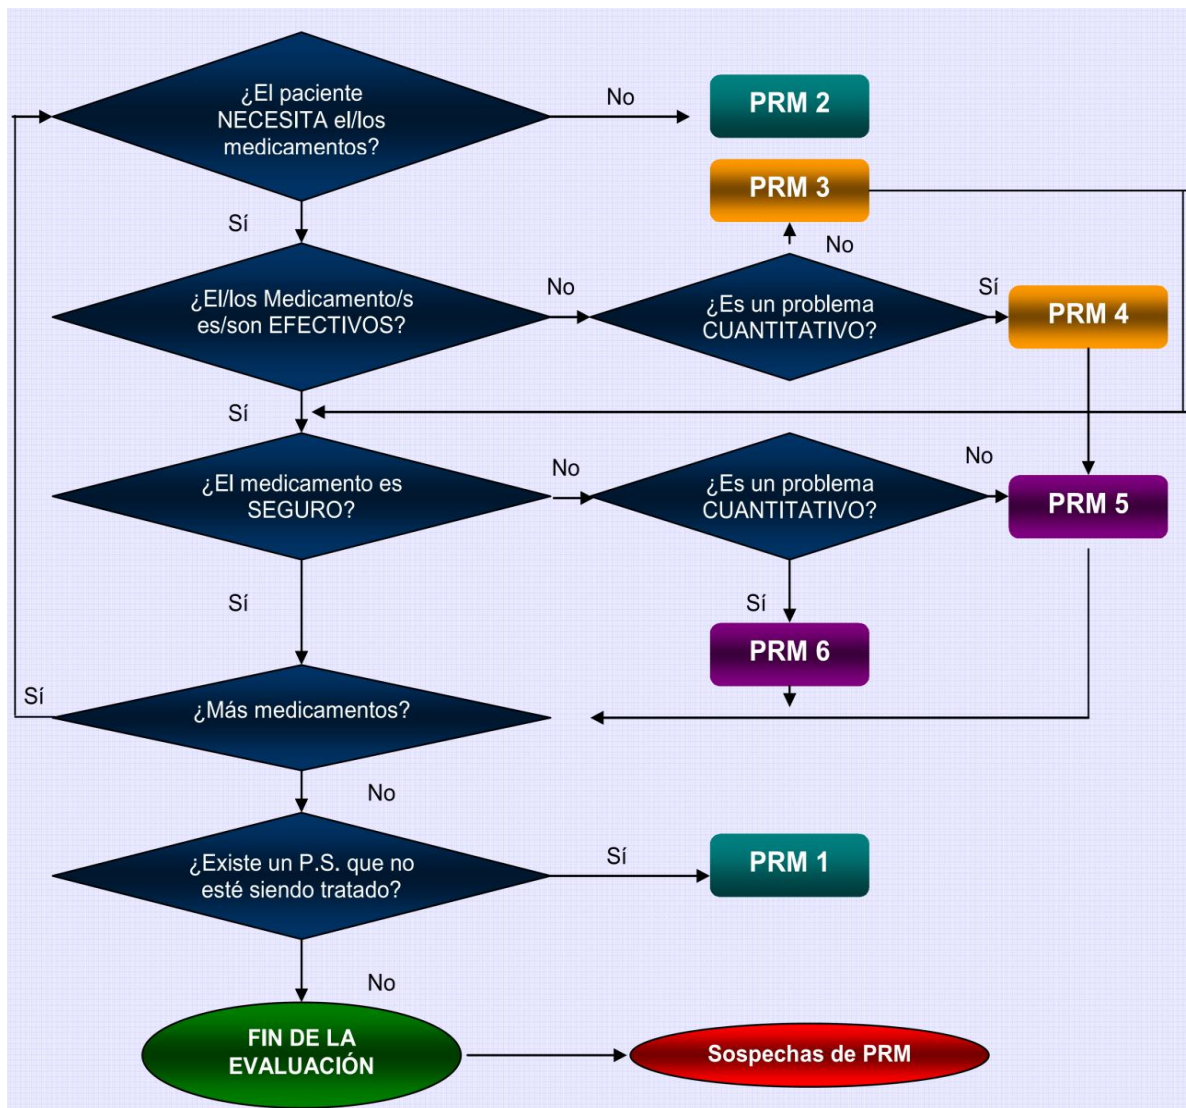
¿El paciente NECESITA el/los medicamentos?

No

PRM 2

PRM 3

Sí

No

¿El/los Medicamento/s es/son EFECTIVOS?

No

¿Es un problema CUANTITATIVO?

Sí

PRM 4

Sí

¿El medicamento es SEGURO?

No

¿Es un problema CUANTITATIVO?

No

PRM 5

Sí

Sí

PRM 6

Sí

¿Más medicamentos?

No

¿Existe un P.S. que no esté siendo tratado?

Sí

PRM 1

No

FIN DE LA EVALUACIÓN

Sospechas de PRM